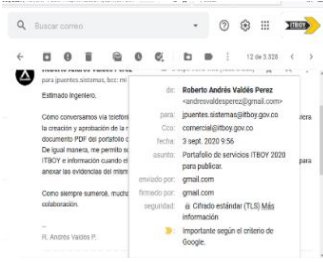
Buscar correo

ITBOY

12 de 3.528

Roberto Andrés Valdés Perez
para jpuentes.sistemas, bcc: mí

Estimado Ingeniero,

Como conversamos vía telefón
la creación y aprobación de la r
documento PDF del portafolio c
De igual manera, me permito e
ITBOY e información cuando el
anexar las evidencias del mism

Como siempre sumerce, mucha
colaboración.

--
R. Andrés Valdés P.

de: Roberto Andrés Valdés Perez <andresvaldesperez@gmail.com>
para: jpuentes.sistemas@itboy.gov.co
Cco: comercial@itboy.gov.co
fecha: 3 sept. 2020 9:56
asunto: Portafolio de servicios ITBOY 2020 para publicar.
enviado por: gmail.com
firmado por: gmail.com
seguridad: Cifrado estándar (TLS) Más información
Importante según el criterio de Google.